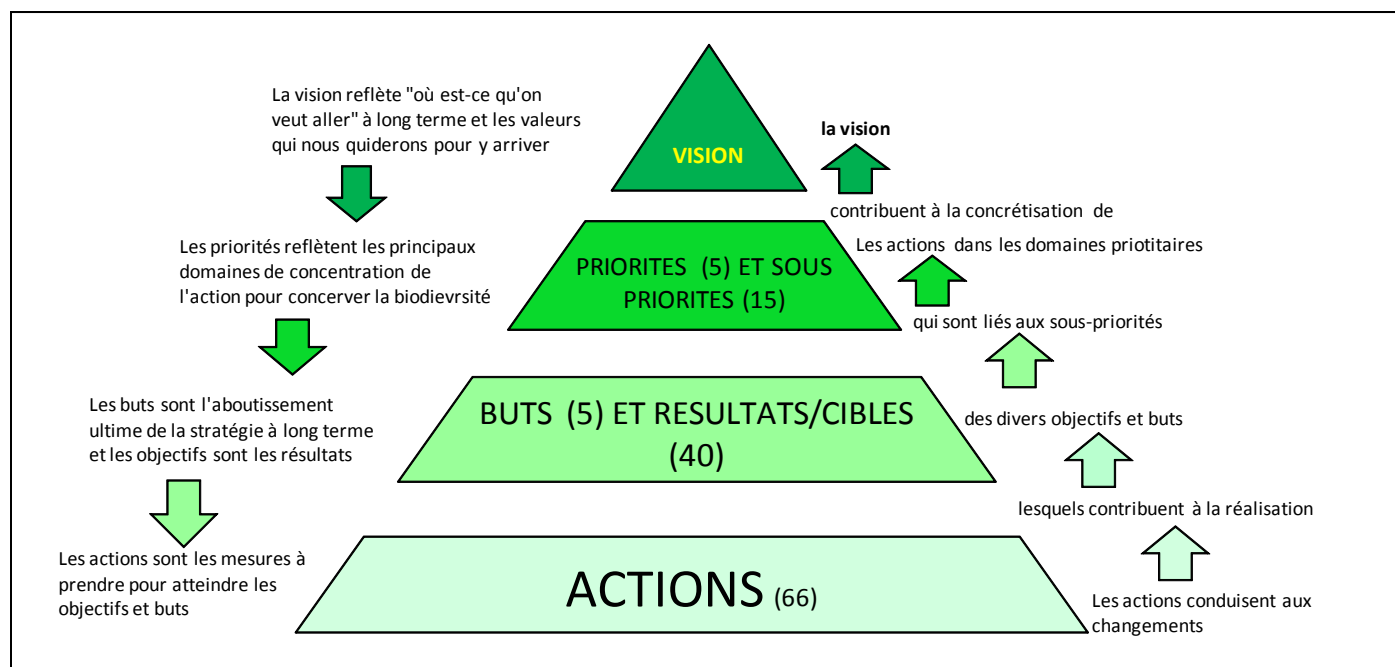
La vision reflète "où est-ce qu'on veut aller" à long terme et les valeurs qui nous quiderons pour y arriver

Les priorités reflètent les principaux domaines de concentration de l'action pour concerver la biodievrsité

Les buts sont l'aboutissement ultime de la stratégie à long terme et les objectifs sont les résultats

Les actions sont les mesures à prendre pour atteindre les objectifs et buts

VISION

PRIORITES (5) ET SOUS PRIORITES (15)

BUTS (5) ET RESULTATS/CIBLES (40)

ACTIONS (66)

la vision

contribuent à la concrétisation de

Les actions dans les domaines priotitaires

qui sont liés aux sous-priorités

des divers objectifs et buts

lesquels contribuent à la réalisation

Les actions conduisent aux changements